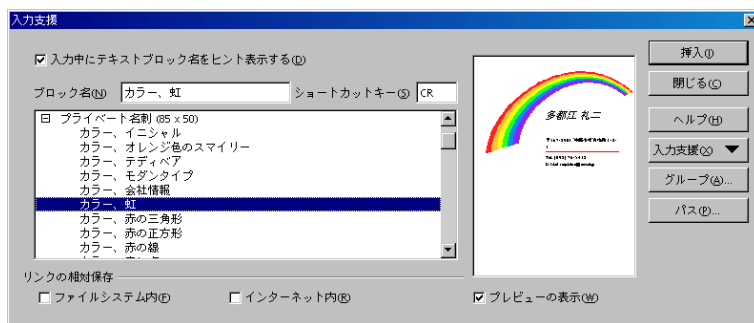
入力支援

☑ 入力中にテキストブロック名をヒント表示する(D)

ブロック名(N) カラー、虹 ショートカットキー(S) CR

⊟ プライベート名刺 (85 x 50)
カラー、イニシャル
カラー、オレンジ色のスマイリー
カラー、テディベア
カラー、モダンタイプ
カラー、会社情報
カラー、虹
カラー、赤の三角形
カラー、赤の正方形
カラー、赤の線
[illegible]

多都江 礼二

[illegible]

リンクの相対保存
☐ ファイルシステム内(F) ☐ インターネット内(R) ☑ プレビューの表示(W)

挿入(I)
閉じる(C)
ヘルプ(H)
入力支援(X)
グループ(A)...
パス(P)...